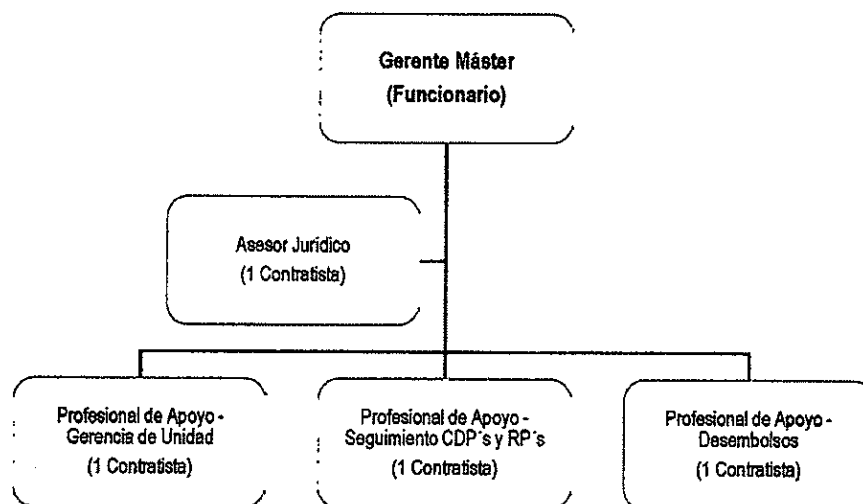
Gerente Máster
(Funcionario)

Asesor Jurídico
(1 Contratista)

Profesional de Apoyo - Gerencia de Unidad
(1 Contratista)

Profesional de Apoyo - Seguimiento CDP´s y RP´s
(1 Contratista)

Profesional de Apoyo - Desembolsos
(1 Contratista)